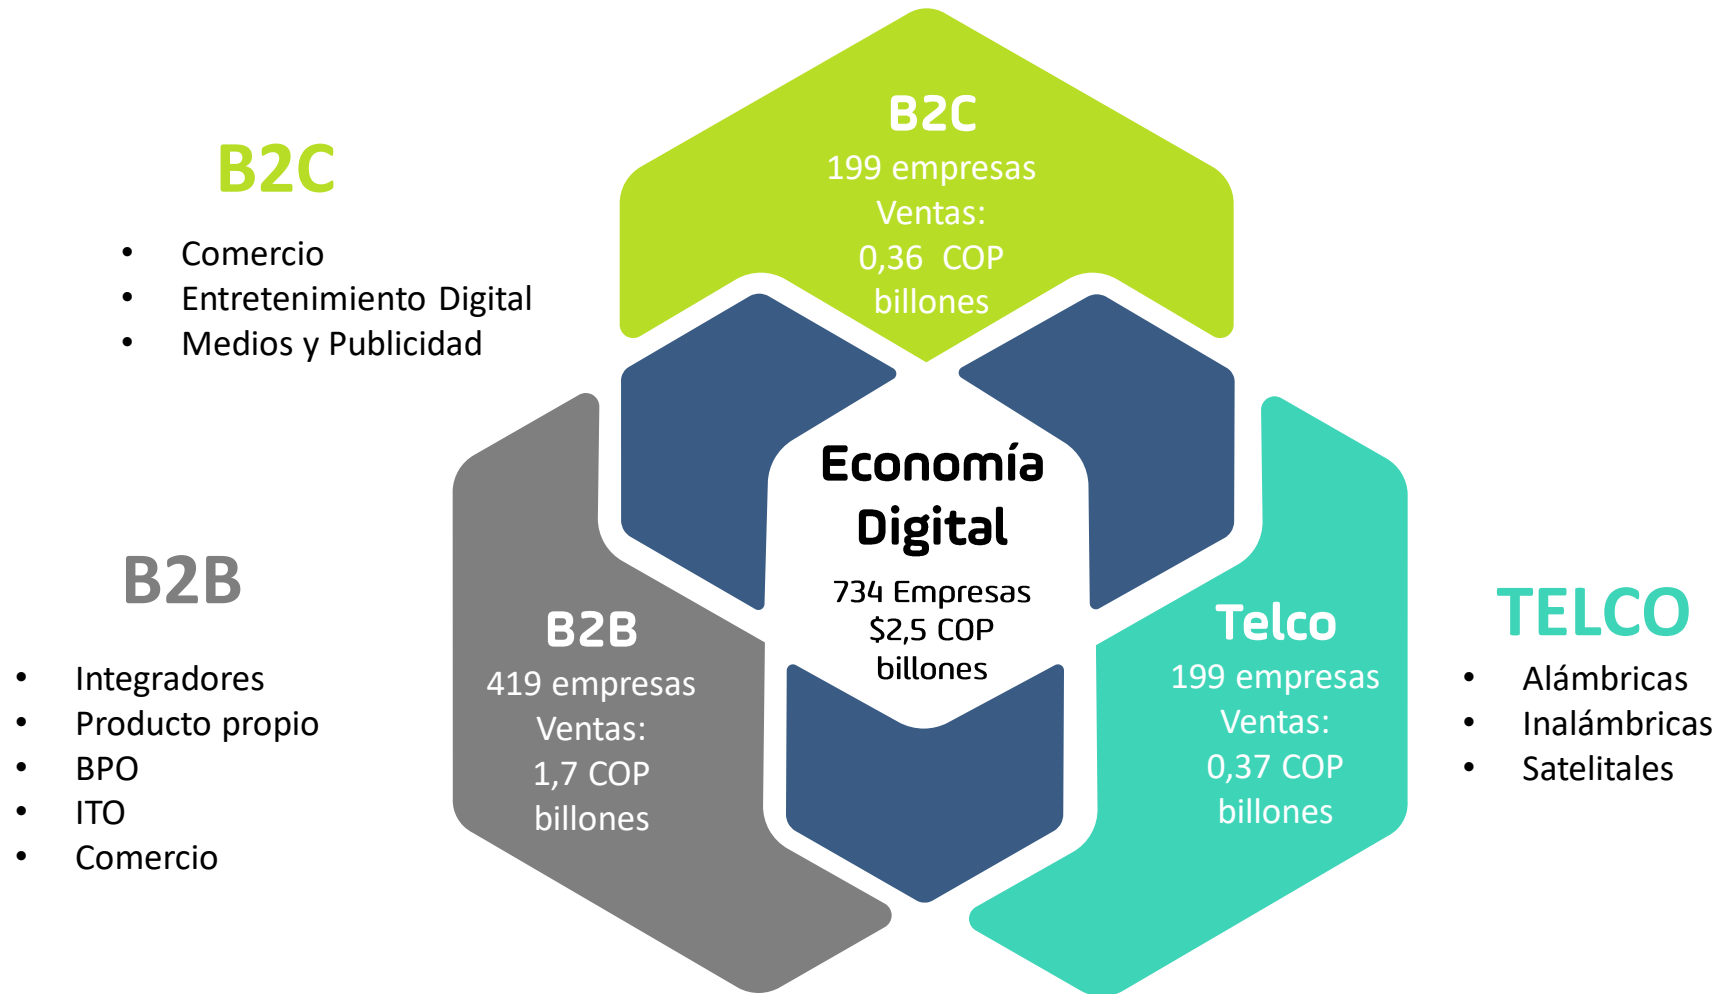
B2C

- Comercio
- Entretenimiento Digital
- Medios y Publicidad

B2C
199 empresas
Ventas:
0,36 COP
billones

Economía
Digital
734 Empresas
\$2,5 COP
billones

B2B

- Integradores
- Producto propio
- BPO
- ITO
- Comercio

B2B
419 empresas
Ventas:
1,7 COP
billones

Telco
199 empresas
Ventas:
0,37 COP
billones

TELCO

- Alámbricas
- Inalámbricas
- Satelitales